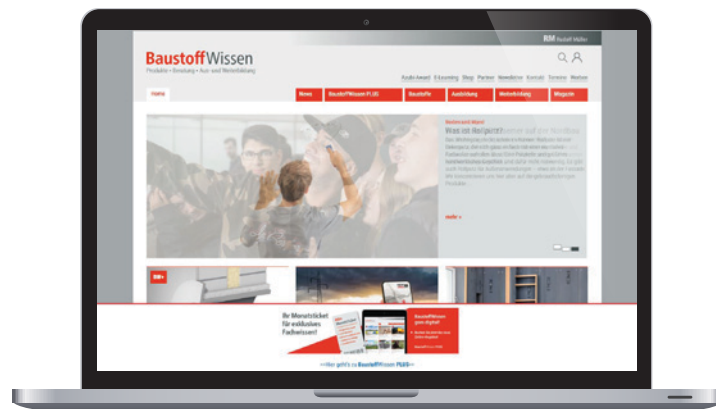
RM Rudolf Müller

BaustoffWissen
Produkte • Beratung • Aus- und Weiterbildung

Audio Award E-Learning Shop Partner Newsletter Kontakt Termine Merken

Home News BaustoffWissen PLUS Baustoffe Ausbildung Weiterbildung Magazin

Was ist Holzpirat?

mehr »

Ihr Monatsticket für exklusives Fachwissen!

BaustoffWissen jetzt digital!

>>>Hier geht's zu BaustoffWissen PLUS<<<